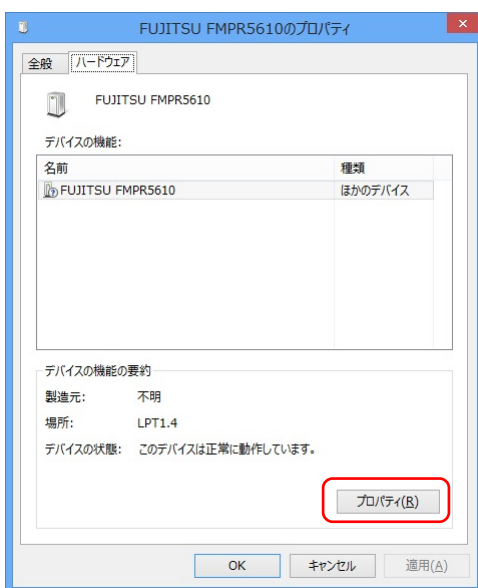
FUJITSU FMPR5610のプロパティ

全般 ハードウェア

FUJITSU FMPR5610

デバイスの機能:

| 名前 | 種類 |
|---|---|
| FUJITSU FMPR5610 | ほかのデバイス |

デバイスの機能の要約

製造元: 不明

場所: LPT1.4

デバイスの状態: このデバイスは正常に動作しています。

プロパティ(R)

OK キャンセル 適用(A)